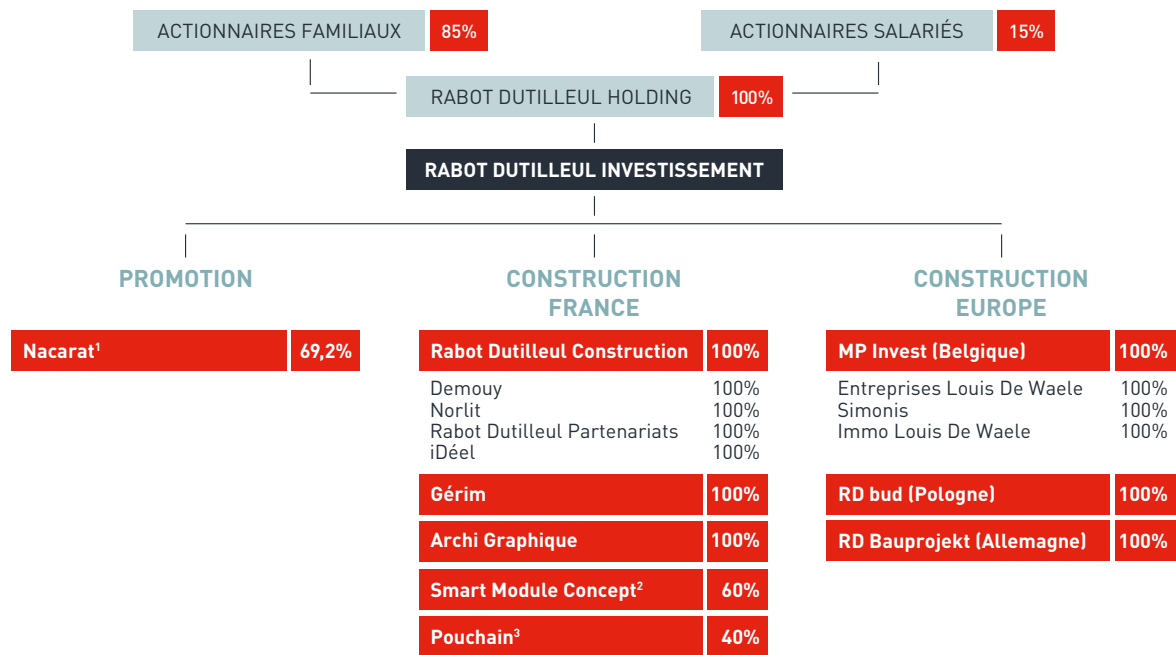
ACTIONNAIRES FAMILIAUX 85%

ACTIONNAIRES SALARIÉS 15%

RABOT DUTILLEUL HOLDING 100%

RABOT DUTILLEUL INVESTISSEMENT

PROMOTION

Nacarat$^1$ 69,2%

CONSTRUCTION FRANCE

| | |
|---|---|
| Rabot Dutilleul Construction | 100% |
| Demouy | 100% |
| Norlit | 100% |
| Rabot Dutilleul Partenariats | 100% |
| iDéel | 100% |
| Gérim | 100% |
| Archi Graphique | 100% |
| Smart Module Concept$^2$ | 60% |
| Pouchain$^3$ | 40% |

CONSTRUCTION EUROPE

| | |
|---|---|
| MP Invest (Belgique) | 100% |
| Entreprises Louis De Waele | 100% |
| Simonis | 100% |
| Immo Louis De Waele | 100% |
| RD bud (Pologne) | 100% |
| RD Bauprojekt (Allemagne) | 100% |